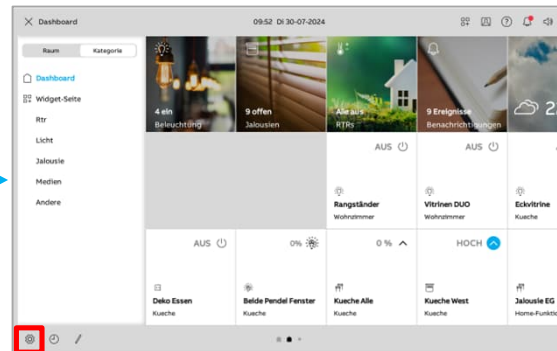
Dashboard

09:52 Di 30-07-2024

Raum
Kategorie

Dashboard
Widget-Seite
Rtr
Licht
Jalousie
Medien
Andere

4 ein
Beleuchtung

9 offen
Jalousien

Alle aus
RTRs

9 Ereignisse
Benachrichtigungen

2

AUS

AUS

Rangständer
Wohnzimmer

Vitrinen DUO
Wohnzimmer

Eckvitrine
Kueche

AUS

0%

0 %

HOCH

Deko Essen
Kueche

Beide Pendel Fenster
Kueche

Kueche Alle
Kueche

Kueche West
Kueche

Jalousie EG
Home-Funktion